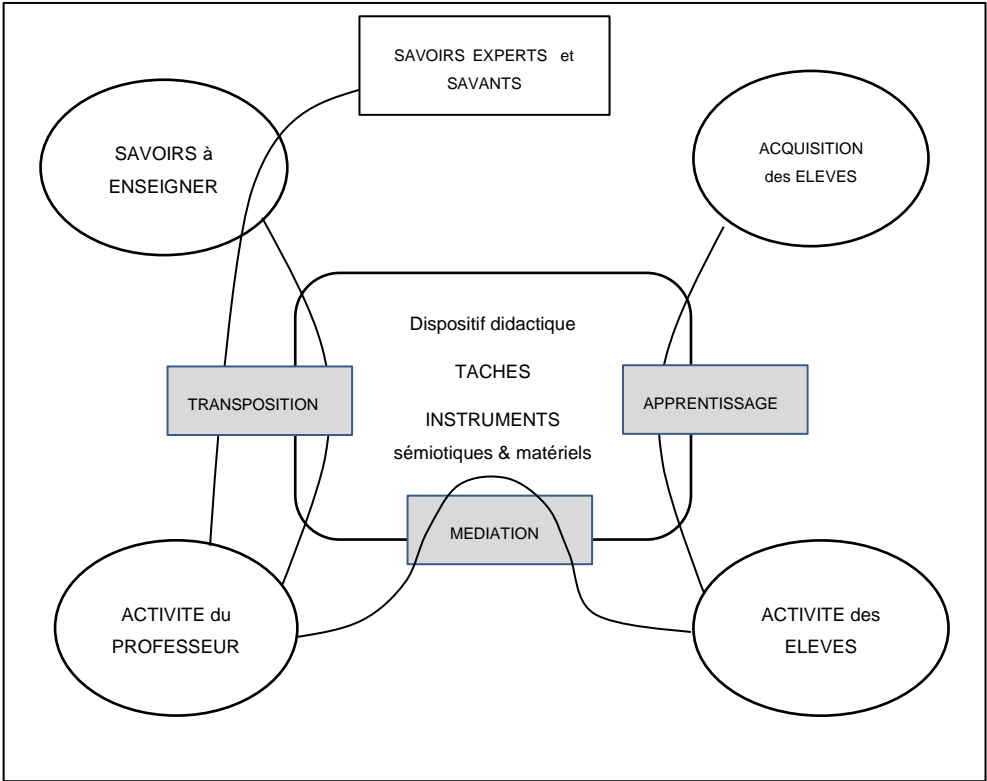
SAVOIRS EXPERTS et SAVANTS

SAVOIRS à ENSEIGNER

ACQUISITION des ELEVES

Dispositif didactique

TACHES

INSTRUMENTS sémiotiques & matériels

TRANSPOSITION

APPRENTISSAGE

MEDIATION

ACTIVITE du PROFESSEUR

ACTIVITE des ELEVES